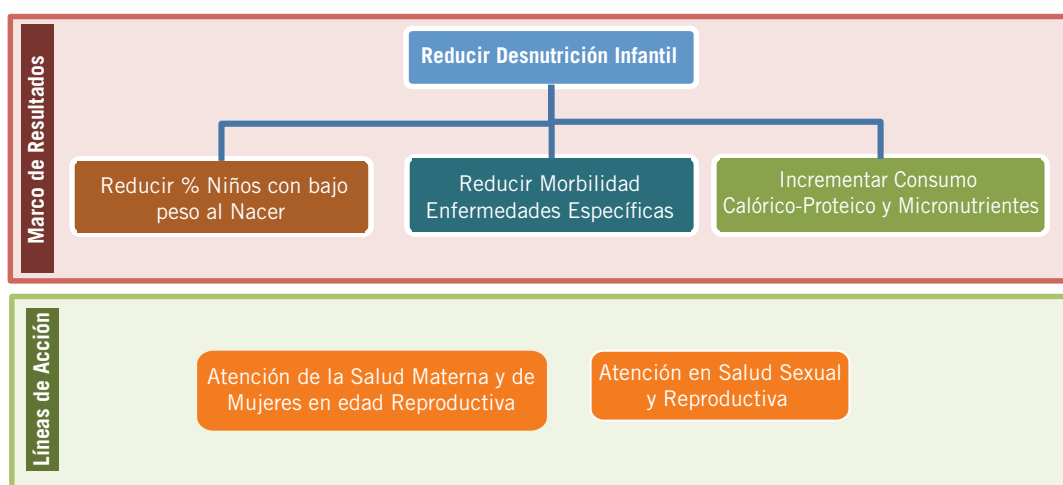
Marco de Resultados

Reducir Desnutrición Infantil

Reducir % Niños con bajo peso al Nacer

Reducir Morbilidad Enfermedades Específicas

Incrementar Consumo Calórico-Proteico y Micronutrientes

Líneas de Acción

Atención de la Salud Materna y de Mujeres en edad Reproductiva

Atención en Salud Sexual y Reproductiva